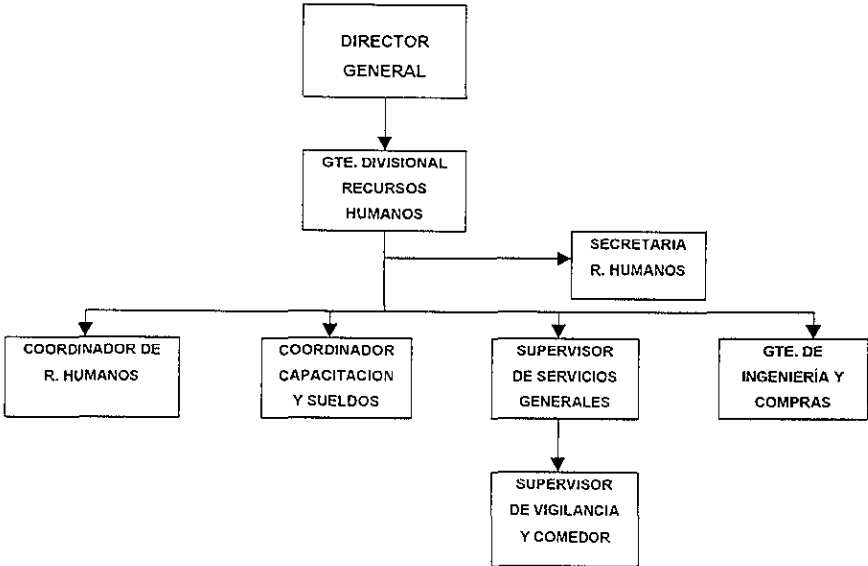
DIRECTOR GENERAL

GTE. DIVISIONAL RECURSOS HUMANOS

SECRETARIA R. HUMANOS

COORDINADOR DE R. HUMANOS

COORDINADOR CAPACITACION Y SUELDOS

SUPERVISOR DE SERVICIOS GENERALES

GTE. DE INGENIERÍA Y COMPRAS

SUPERVISOR DE VIGILANCIA Y COMEDOR